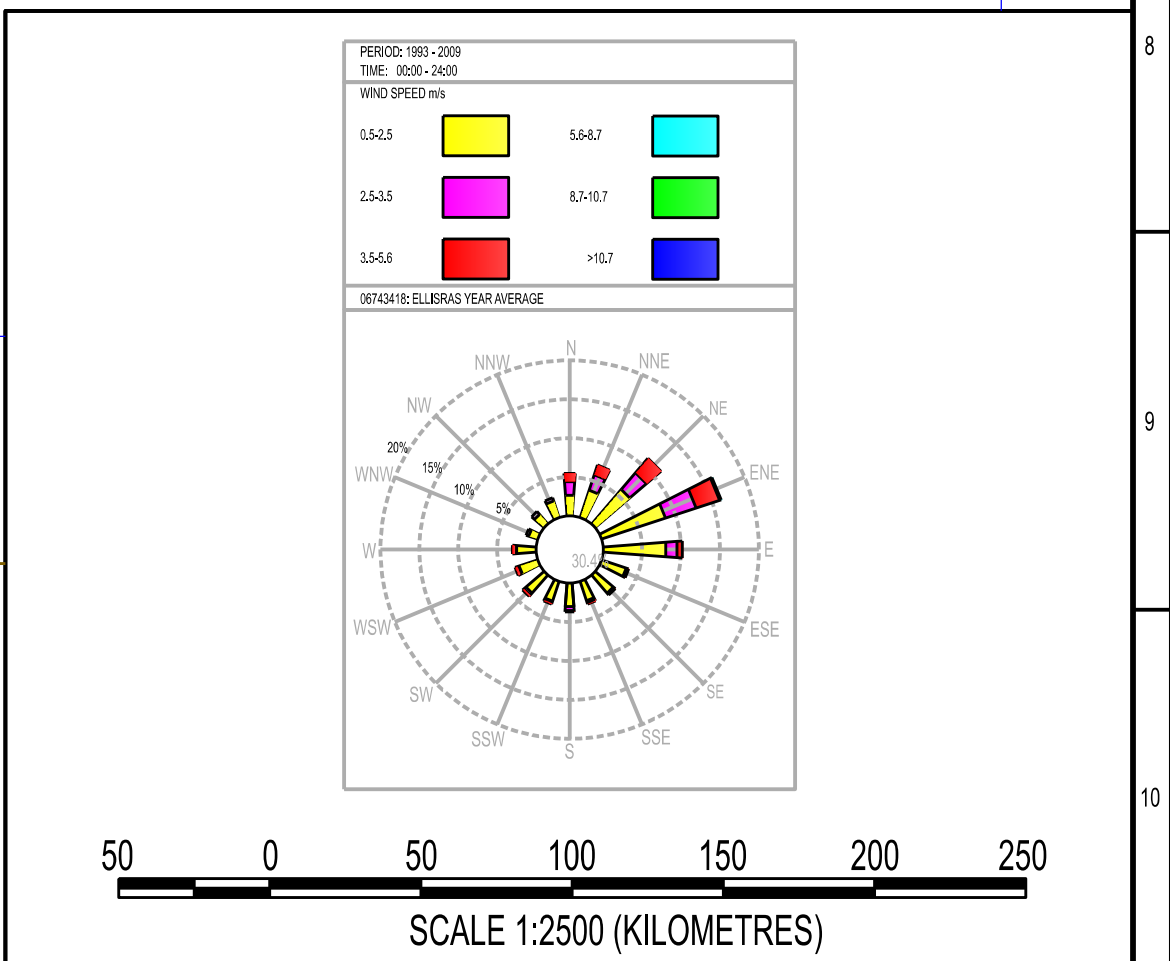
8

9

10

PERIOD: 1993 - 2009
TIME: 00:00 - 24:00

WIND SPEED m/s

0.5-2.5

5.6-8.7

2.5-3.5

8.7-10.7

3.5-5.6

>10.7

06743418: ELLISRAS YEAR AVERAGE

N
NNE
NE
ENE
E
ESE
SE
SSE
S
SSW
SW
WSW
W
WNW
NW
NNW

20%
15%
10%
5%

30.4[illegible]

50 0 50 100 150 200 250

SCALE 1:2500 (KILOMETRES)